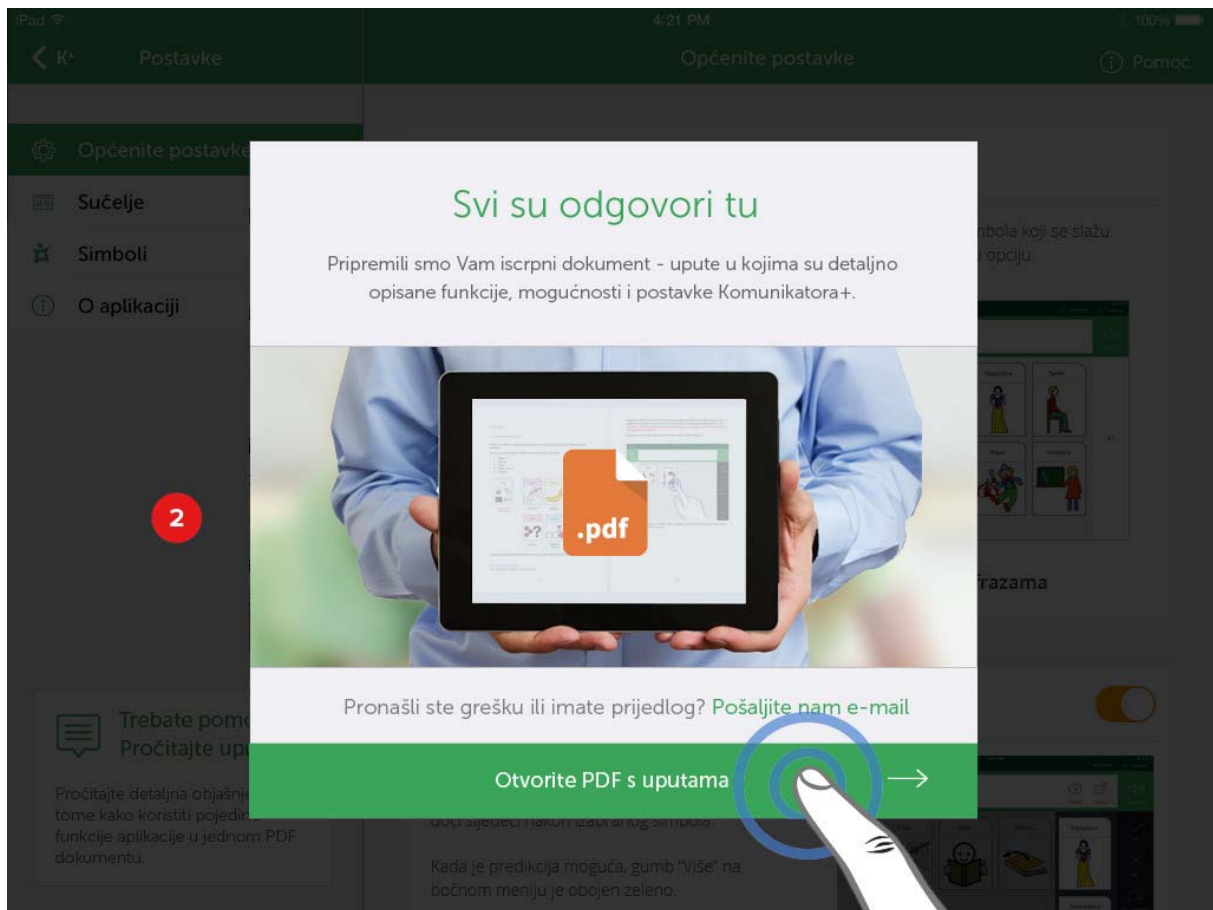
iPad
4:21 PM
100%
K+ Postavke
Općenite postavke
Pomoć

Općenite postavke
Sučelje
Simboli
O aplikaciji

2

Trebate pomo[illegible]
Pročitajte up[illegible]
Pročitajte detaljna objašnje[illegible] tome kako koristiti pojedin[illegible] funkcije aplikacije u jednom PDF dokumentu.

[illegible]mbola koji se slažu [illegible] opciju.

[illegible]frazama

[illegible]đu sljedeći nakon izabranog simbola.

Kada je predikcija moguća, gumb "Više" na bočnom meniju je obojen zeleno.

Svi su odgovori tu

Pripremili smo Vam iscrpni dokument - upute u kojima su detaljno opisane funkcije, mogućnosti i postavke Komunikatora+.

.pdf

Pronašli ste grešku ili imate prijedlog? Pošaljite nam e-mail

Otvorite PDF s uputama